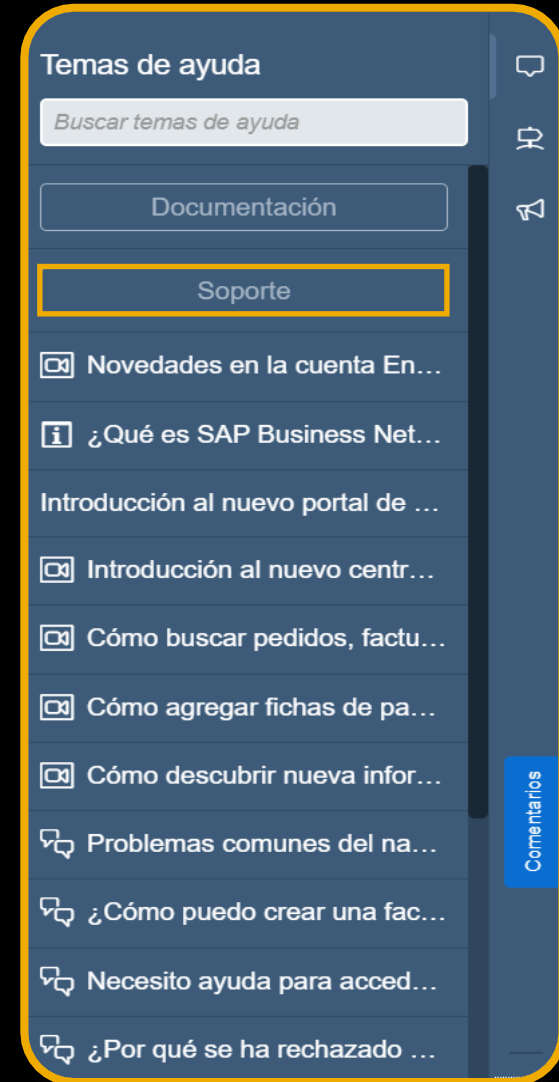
Temas de ayuda

Buscar temas de ayuda

Documentación

Soporte

Novedades en la cuenta En…

¿Qué es SAP Business Net…

Introducción al nuevo portal de …

Introducción al nuevo centr…

Cómo buscar pedidos, factu…

Cómo agregar fichas de pa…

Cómo descubrir nueva infor…

Problemas comunes del na…

¿Cómo puedo crear una fac…

Necesito ayuda para acced…

¿Por qué se ha rechazado …

Comentarios